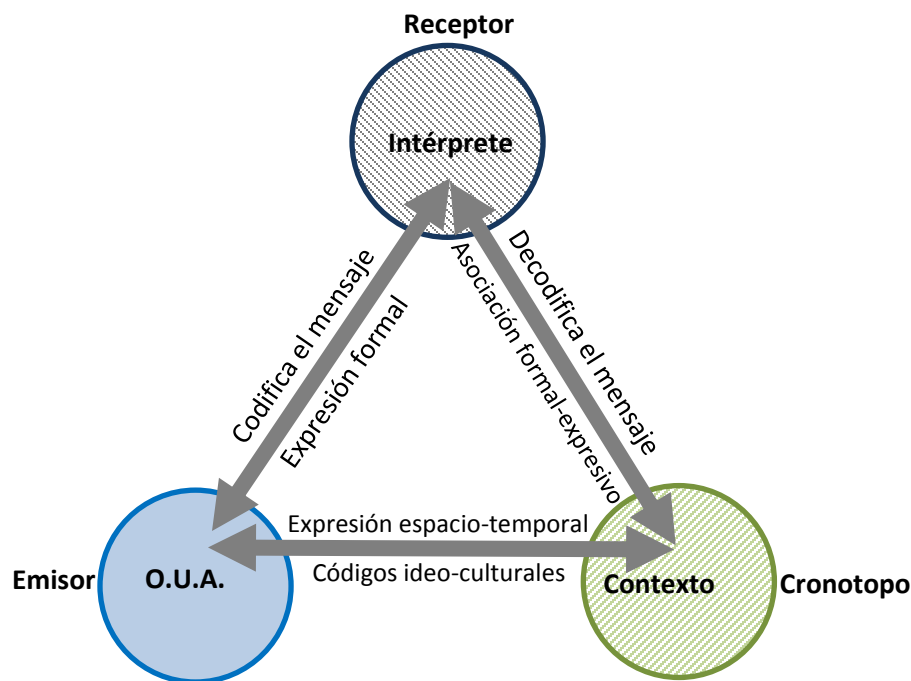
Receptor

Intérprete

Codifica el mensaje

Expresión formal

Asociación formal-expresivo

Decodifica el mensaje

Expresión espacio-temporal

Emisor

O.U.A.

Códigos ideo-culturales

Contexto

Cronotopo